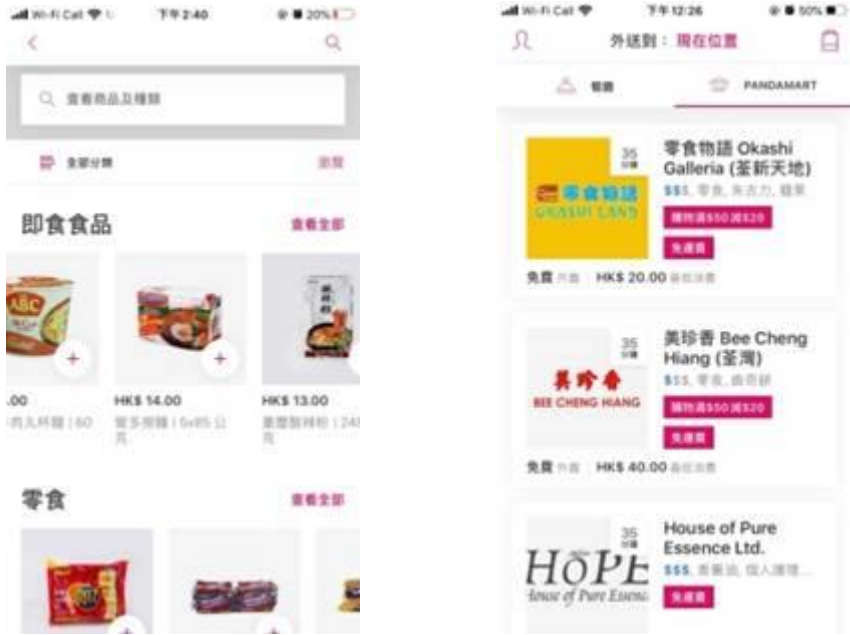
Wi-Fi Call 下午2:40 20%

搜尋商品及種類

全部分類

即食食品
查看全部

ABC

.00
HK$ 14.00
HK$ 13.00

零食
查看全部

Wi-Fi Call 下午12:26 50%

外送到：現在位置

餐廳
PANDAMART

35 分鐘
零食物語 Okashi Galleria (荃新天地)
$$$, 零食, 朱古力, 糖果
購物滿$50減$20
免運費
零食物語 OKASHI LAND
免費 外送 | HK$ 20.00 最低消費

35 分鐘
美珍香 Bee Cheng Hiang (荃灣)
$$$, 零食, 肉乾
購物滿$50減$20
免運費
美珍香 BEE CHENG HIANG
免費 外送 | HK$ 40.00 最低消費

35 分鐘
House of Pure Essence Ltd.
$$$, 香薰油, 個人護理...
免運費
HOPE
House of Pure Essence